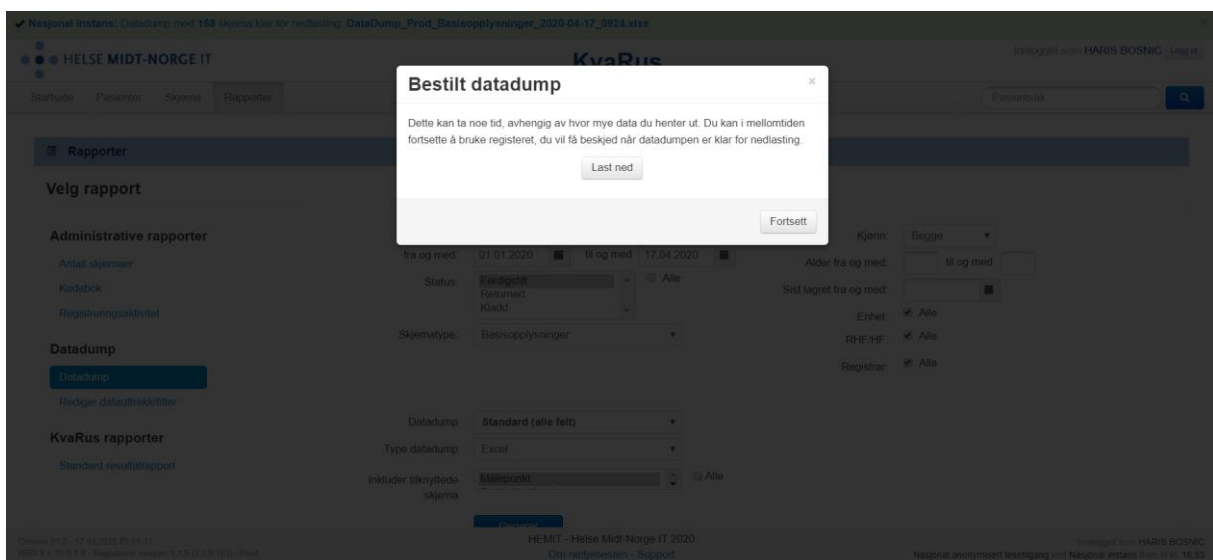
✔ Nasjonal instans: Datadump med 158 skjema klar for nedlasting: DataDump_Prod_Basisopplysninger_2020-04-17_0924.xlsx

HELSE MIDT-NORGE IT

KvaRus

Innlogget som HARIS BOSNIC Logg ut

Startside Pasienter Skjema Rapporter

Pasientsøk

Rapporter

Velg rapport

Administrative rapporter

Antall skjemaer

Kodebok

Registreringsaktivitet

Datadump

Datadump

Rediger datauttrekk/filter

KvaRus rapporter

Standard resultatrapport

fra og med: 01.01.2020 til og med: 17.04.2020

Status: Ferdigstilt Returnert Kladd Alle

Skjematype: Basisopplysninger

Kjønn: Begge

Alder fra og med: til og med

Sist lagret fra og med:

Enhet: Alle

RHF/HF: Alle

Registrar: Alle

Datadump: Standard (alle felt)

Type datadump: Excel

Inkluder tilknyttede skjema: Målepunkt Alle

Bestilt datadump

×

Dette kan ta noe tid, avhengig av hvor mye data du henter ut. Du kan i mellomtiden fortsette å bruke registeret, du vil få beskjed når datadumpen er klar for nedlasting.

Last ned

Fortsett

HEMIT - Helse Midt-Norge IT 2020

Om nettjenesten - Support

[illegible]

Innlogget som HARIS BOSNIC

Nasjonal anonymisert lesetilgang ved Nasjonal instans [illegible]